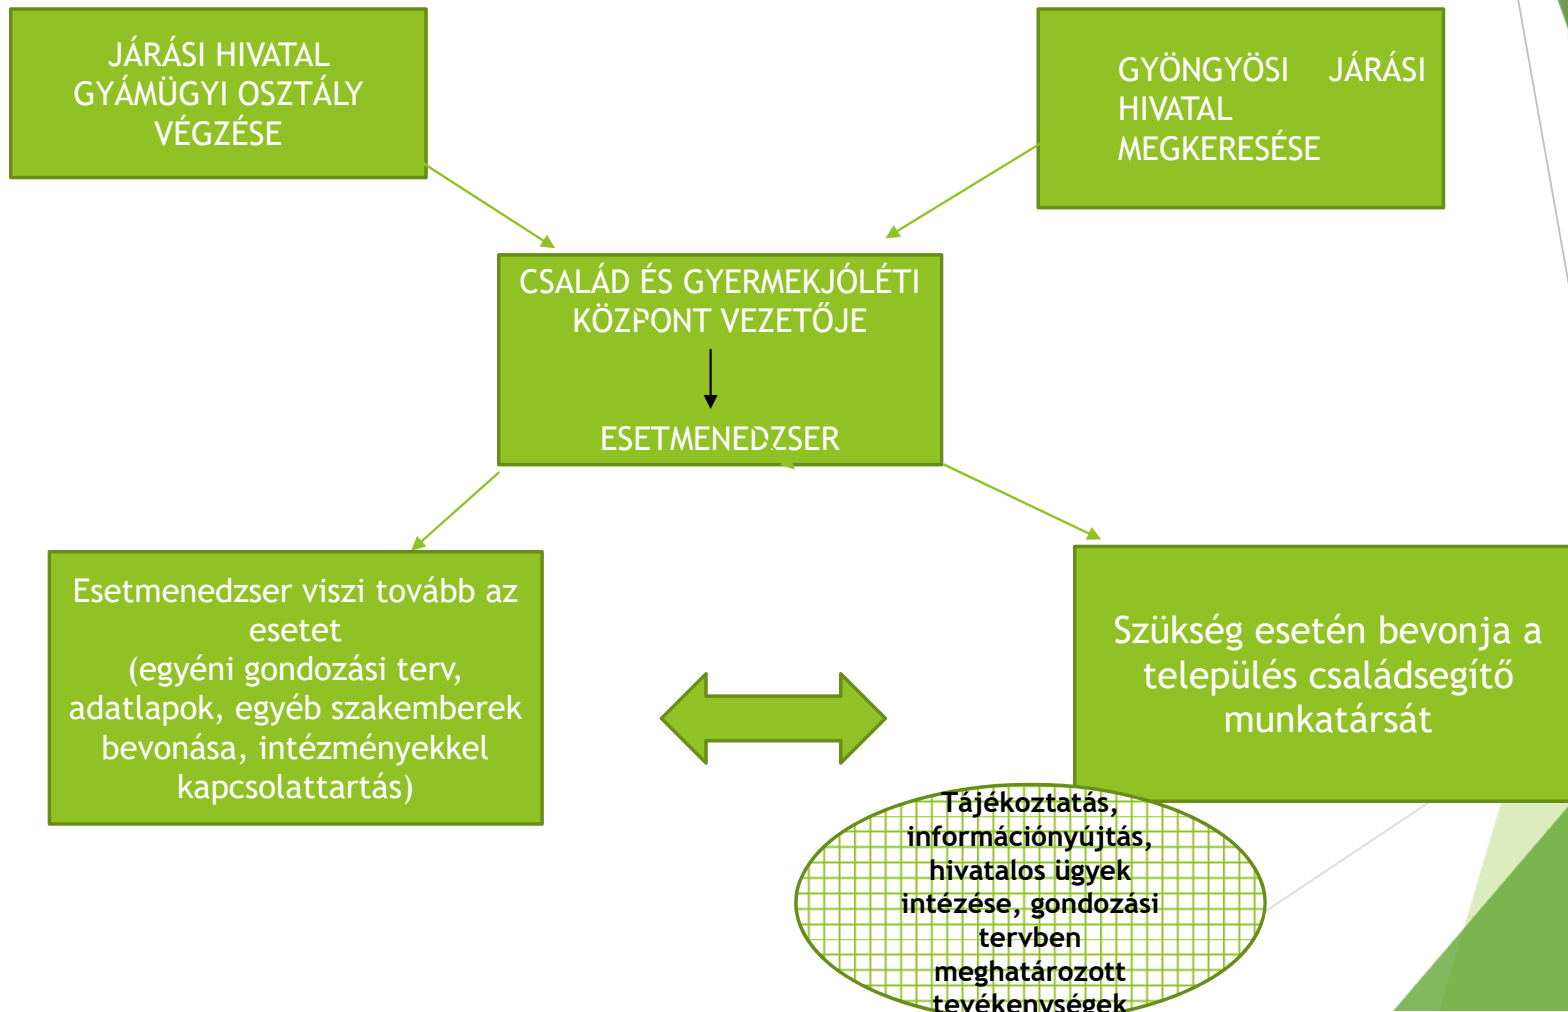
JÁRÁSI HIVATAL GYÁMÜGYI OSZTÁLY VÉGZÉSE

GYÖNGYÖSI JÁRÁSI HIVATAL MEGKERESÉSE

CSALÁD ÉS GYERMEKJÓLÉTI KÖZPONT VEZETŐJE

ESETMENEDZSER

Esetmenedzser viszi tovább az esetet
(egyéni gondozási terv, adatlapok, egyéb szakemberek bevonása, intézményekkel kapcsolattartás)

Szükség esetén bevonja a település családsegítő munkatársát

Tájékoztatás, információnyújtás, hivatalos ügyek intézése, gondozási tervben meghatározott tevékenységek